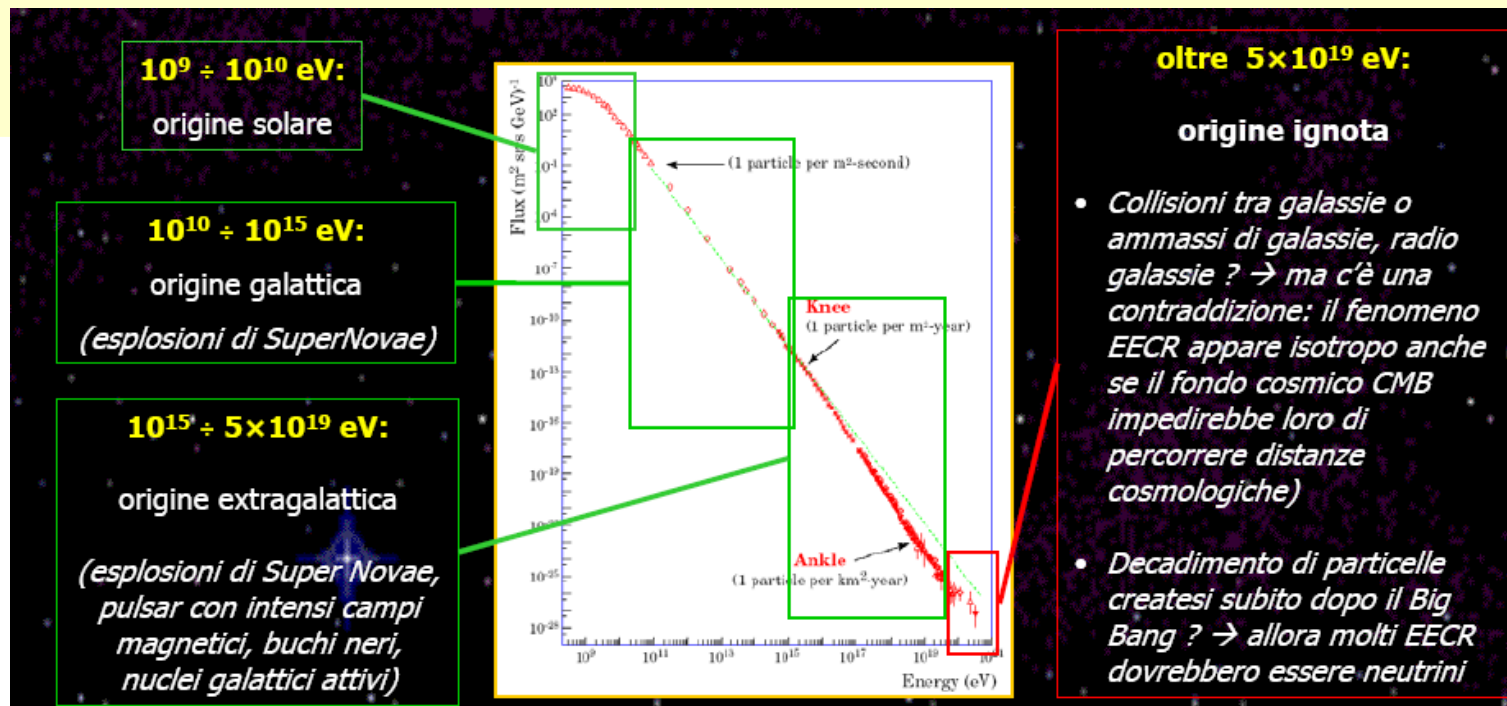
$10^9 \div 10^{10}$ eV:
origine solare

$10^{10} \div 10^{15}$ eV:
origine galattica
(esplosioni di SuperNovae)

$10^{15} \div 5\times10^{19}$ eV:
origine extragalattica
(esplosioni di Super Novae, pulsar con intensi campi magnetici, buchi neri, nuclei galattici attivi)

Flux (m² sr s GeV)⁻¹
$10^4$
$10^2$
$10^{-1}$
$10^{-4}$
$10^{-7}$
$10^{-10}$
$10^{-13}$
$10^{-16}$
$10^{-19}$
$10^{-22}$
$10^{-25}$
$10^{-28}$
(1 particle per m²-second)
Knee
(1 particle per m²-year)
Ankle
(1 particle per km²-year)
$10^9$ $10^{11}$ $10^{13}$ $10^{15}$ $10^{17}$ $10^{19}$ $10^{21}$
Energy (eV)

oltre $5\times10^{19}$ eV:
origine ignota

• Collisioni tra galassie o ammassi di galassie, radio galassie ? → ma c'è una contraddizione: il fenomeno EECR appare isotropo anche se il fondo cosmico CMB impedirebbe loro di percorrere distanze cosmologiche)

• Decadimento di particelle createsi subito dopo il Big Bang ? → allora molti EECR dovrebbero essere neutrini